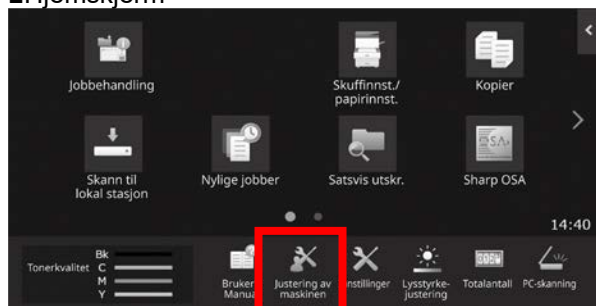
2. Hjemskjerm

Jobbehandling

Skuffinnst./ papirinnst.

Kopier

Skann til lokal stasjon

Nylige jobber

Satsvis utskr.

Sharp OSA

14:40

Tonerkvalitet

Bk

C

M

Y

Bruker Manual

Justering av maskinen

Innstillinger

Lysstyrkejustering

Totalantall

PC-skanning